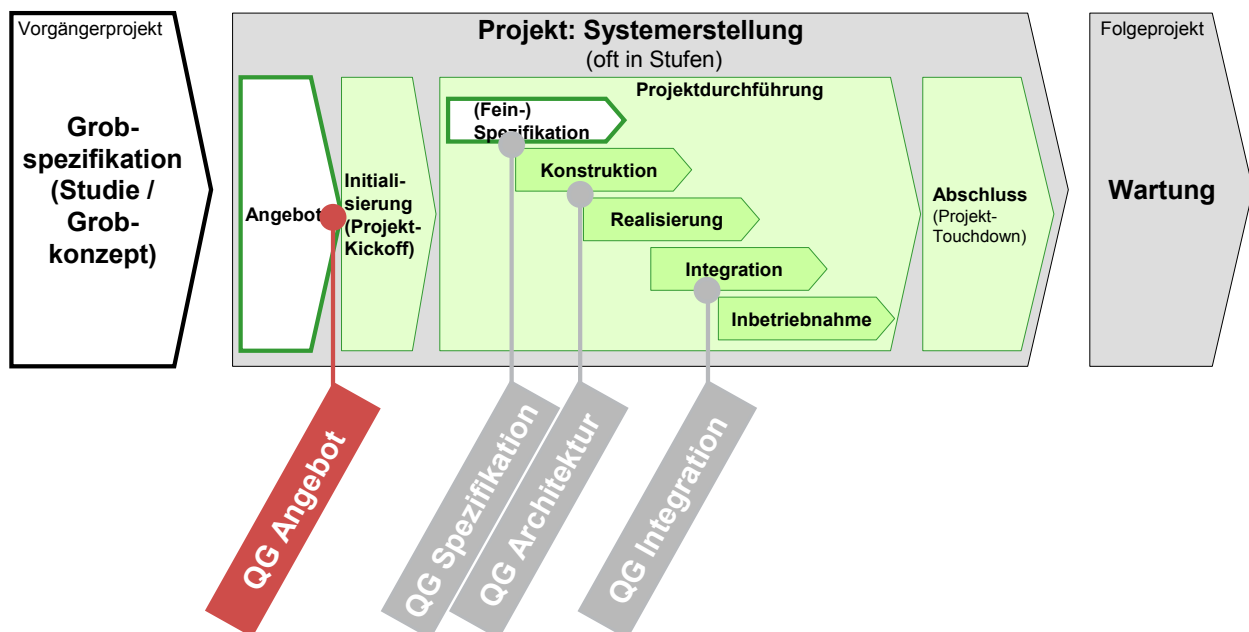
Vorgängerprojekt

Grobspezifikation (Studie / Grobkonzept)

Projekt: Systemerstellung
(oft in Stufen)

Angebot

Initialisierung (Projekt-Kickoff)

Projektdurchführung

(Fein-) Spezifikation

Konstruktion

Realisierung

Integration

Inbetriebnahme

Abschluss
(Projekt-Touchdown)

Folgeprojekt

Wartung

QG Angebot

QG Spezifikation

QG Architektur

QG Integration